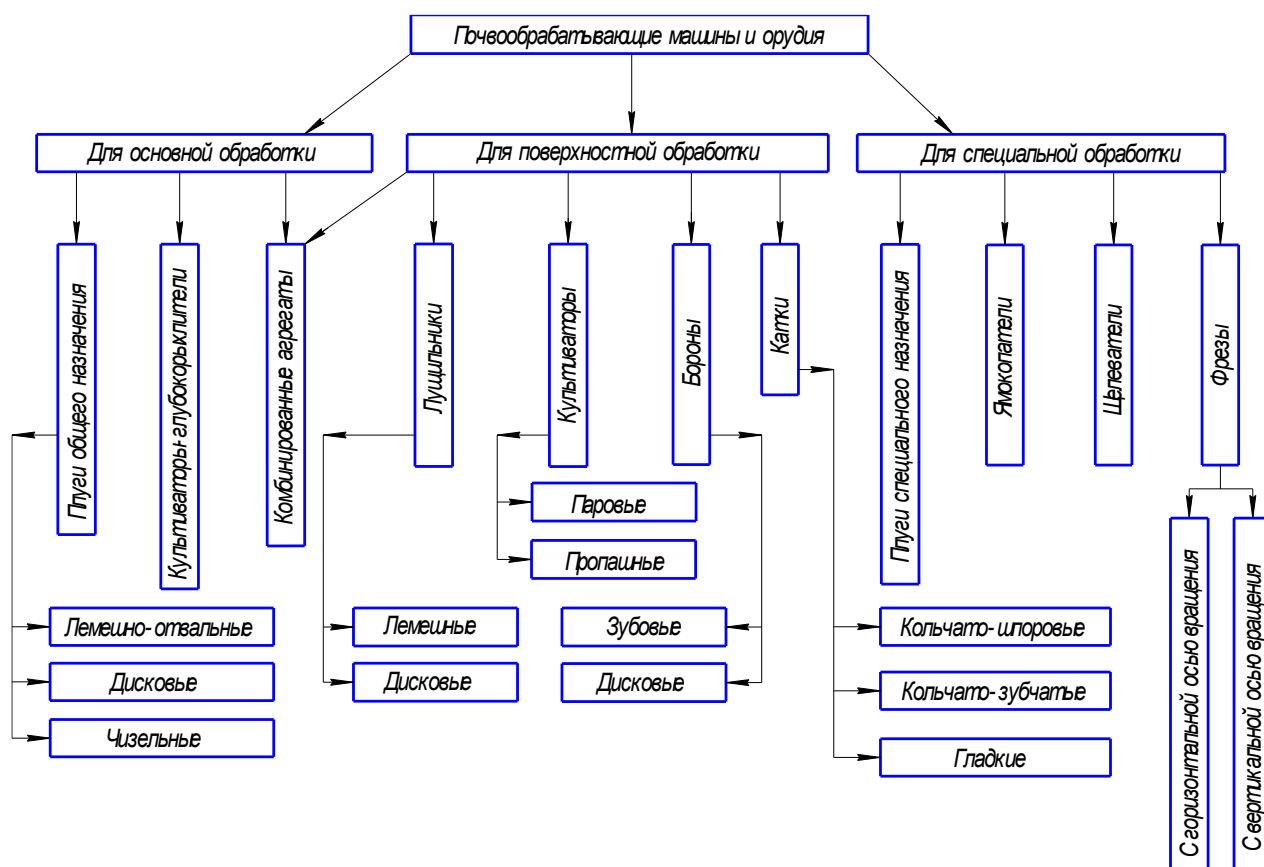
Почвообрабатывающие машины и орудия

Для основной обработки

Для поверхностной обработки

Для специальной обработки

Плуги общего назначения

Культиваторы-глубокорыхлители

Комбинированные агрегаты

Лущильники

Культиваторы

Бороны

Катки

Плуги специального назначения

Ямокопатели

Щелеватели

Фрезы

Паровые

Пропашные

С горизонтальной осью вращения

С вертикальной осью вращения

Лемешно-отвальные

Дисковые

Чизельные

Лемешные

Дисковые

Зубовые

Дисковые

Кольчато-шпоровые

Кольчато-зубчатые

Гладкие